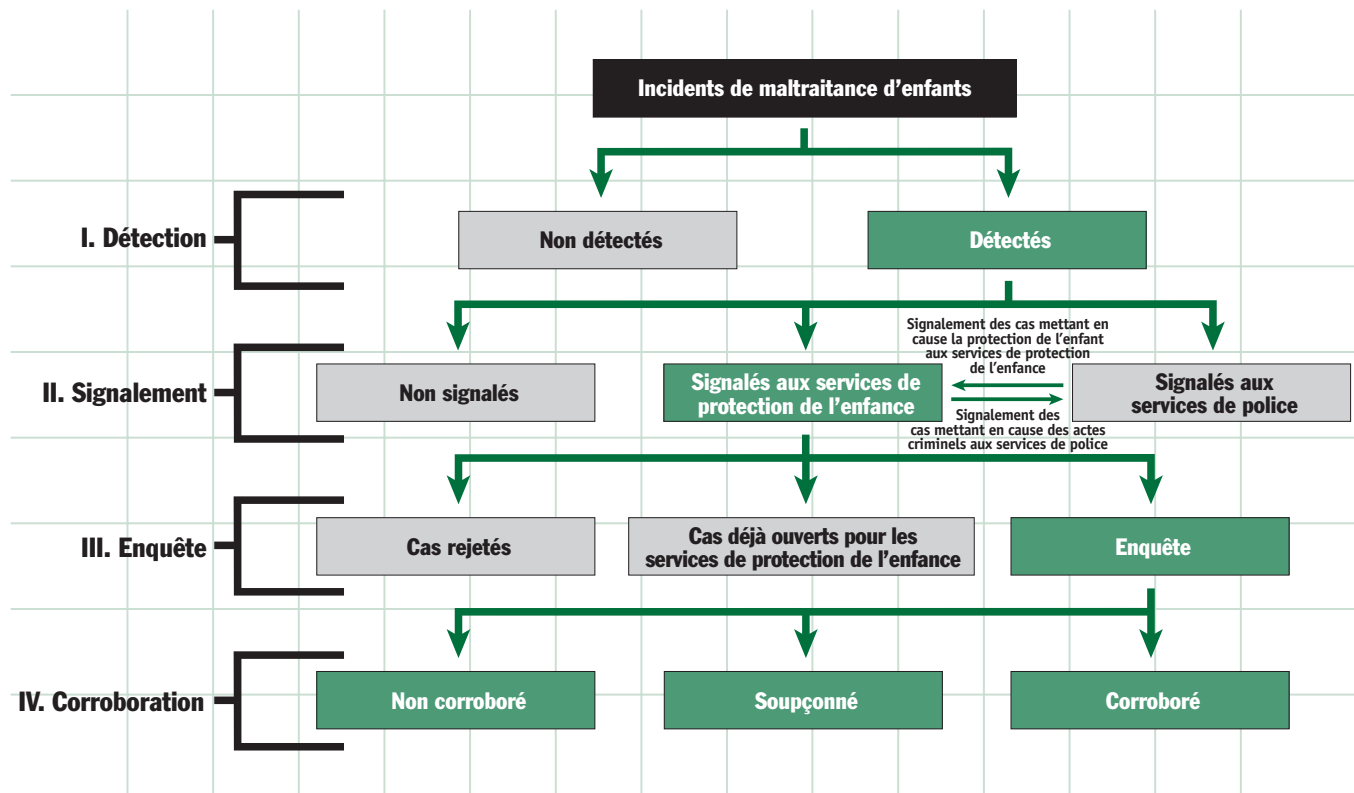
Incidents de maltraitance d’enfants

I. Détection

Non détectés

Détectés

II. Signalement

Non signalés

Signalés aux services de protection de l’enfance

Signalement des cas mettant en cause la protection de l’enfant aux services de protection de l’enfance

Signalement des cas mettant en cause des actes criminels aux services de police

Signalés aux services de police

III. Enquête

Cas rejetés

Cas déjà ouverts pour les services de protection de l’enfance

Enquête

IV. Corroboration

Non corroboré

Soupçonné

Corroboré